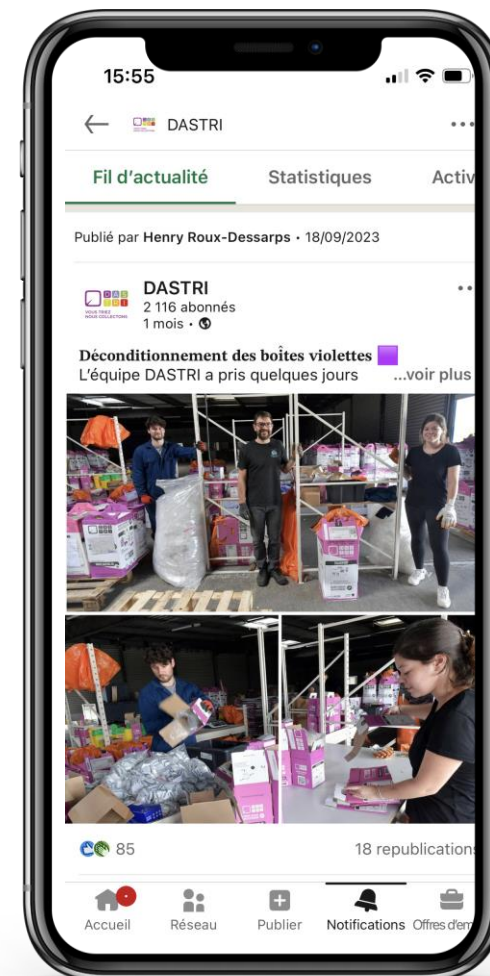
15:55

DASTRI

Fil d'actualité Statistiques Activ

Publié par Henry Roux-Dessarps • 18/09/2023

DASTRI
2 116 abonnés
1 mois •

VOUS TRIEZ NOUS COLLECTONS

Déconditionnement des boîtes violettes 🟪
L'équipe DASTRI a pris quelques jours ...voir plus

85 18 republications

Accueil Réseau Publier Notifications Offres d'em